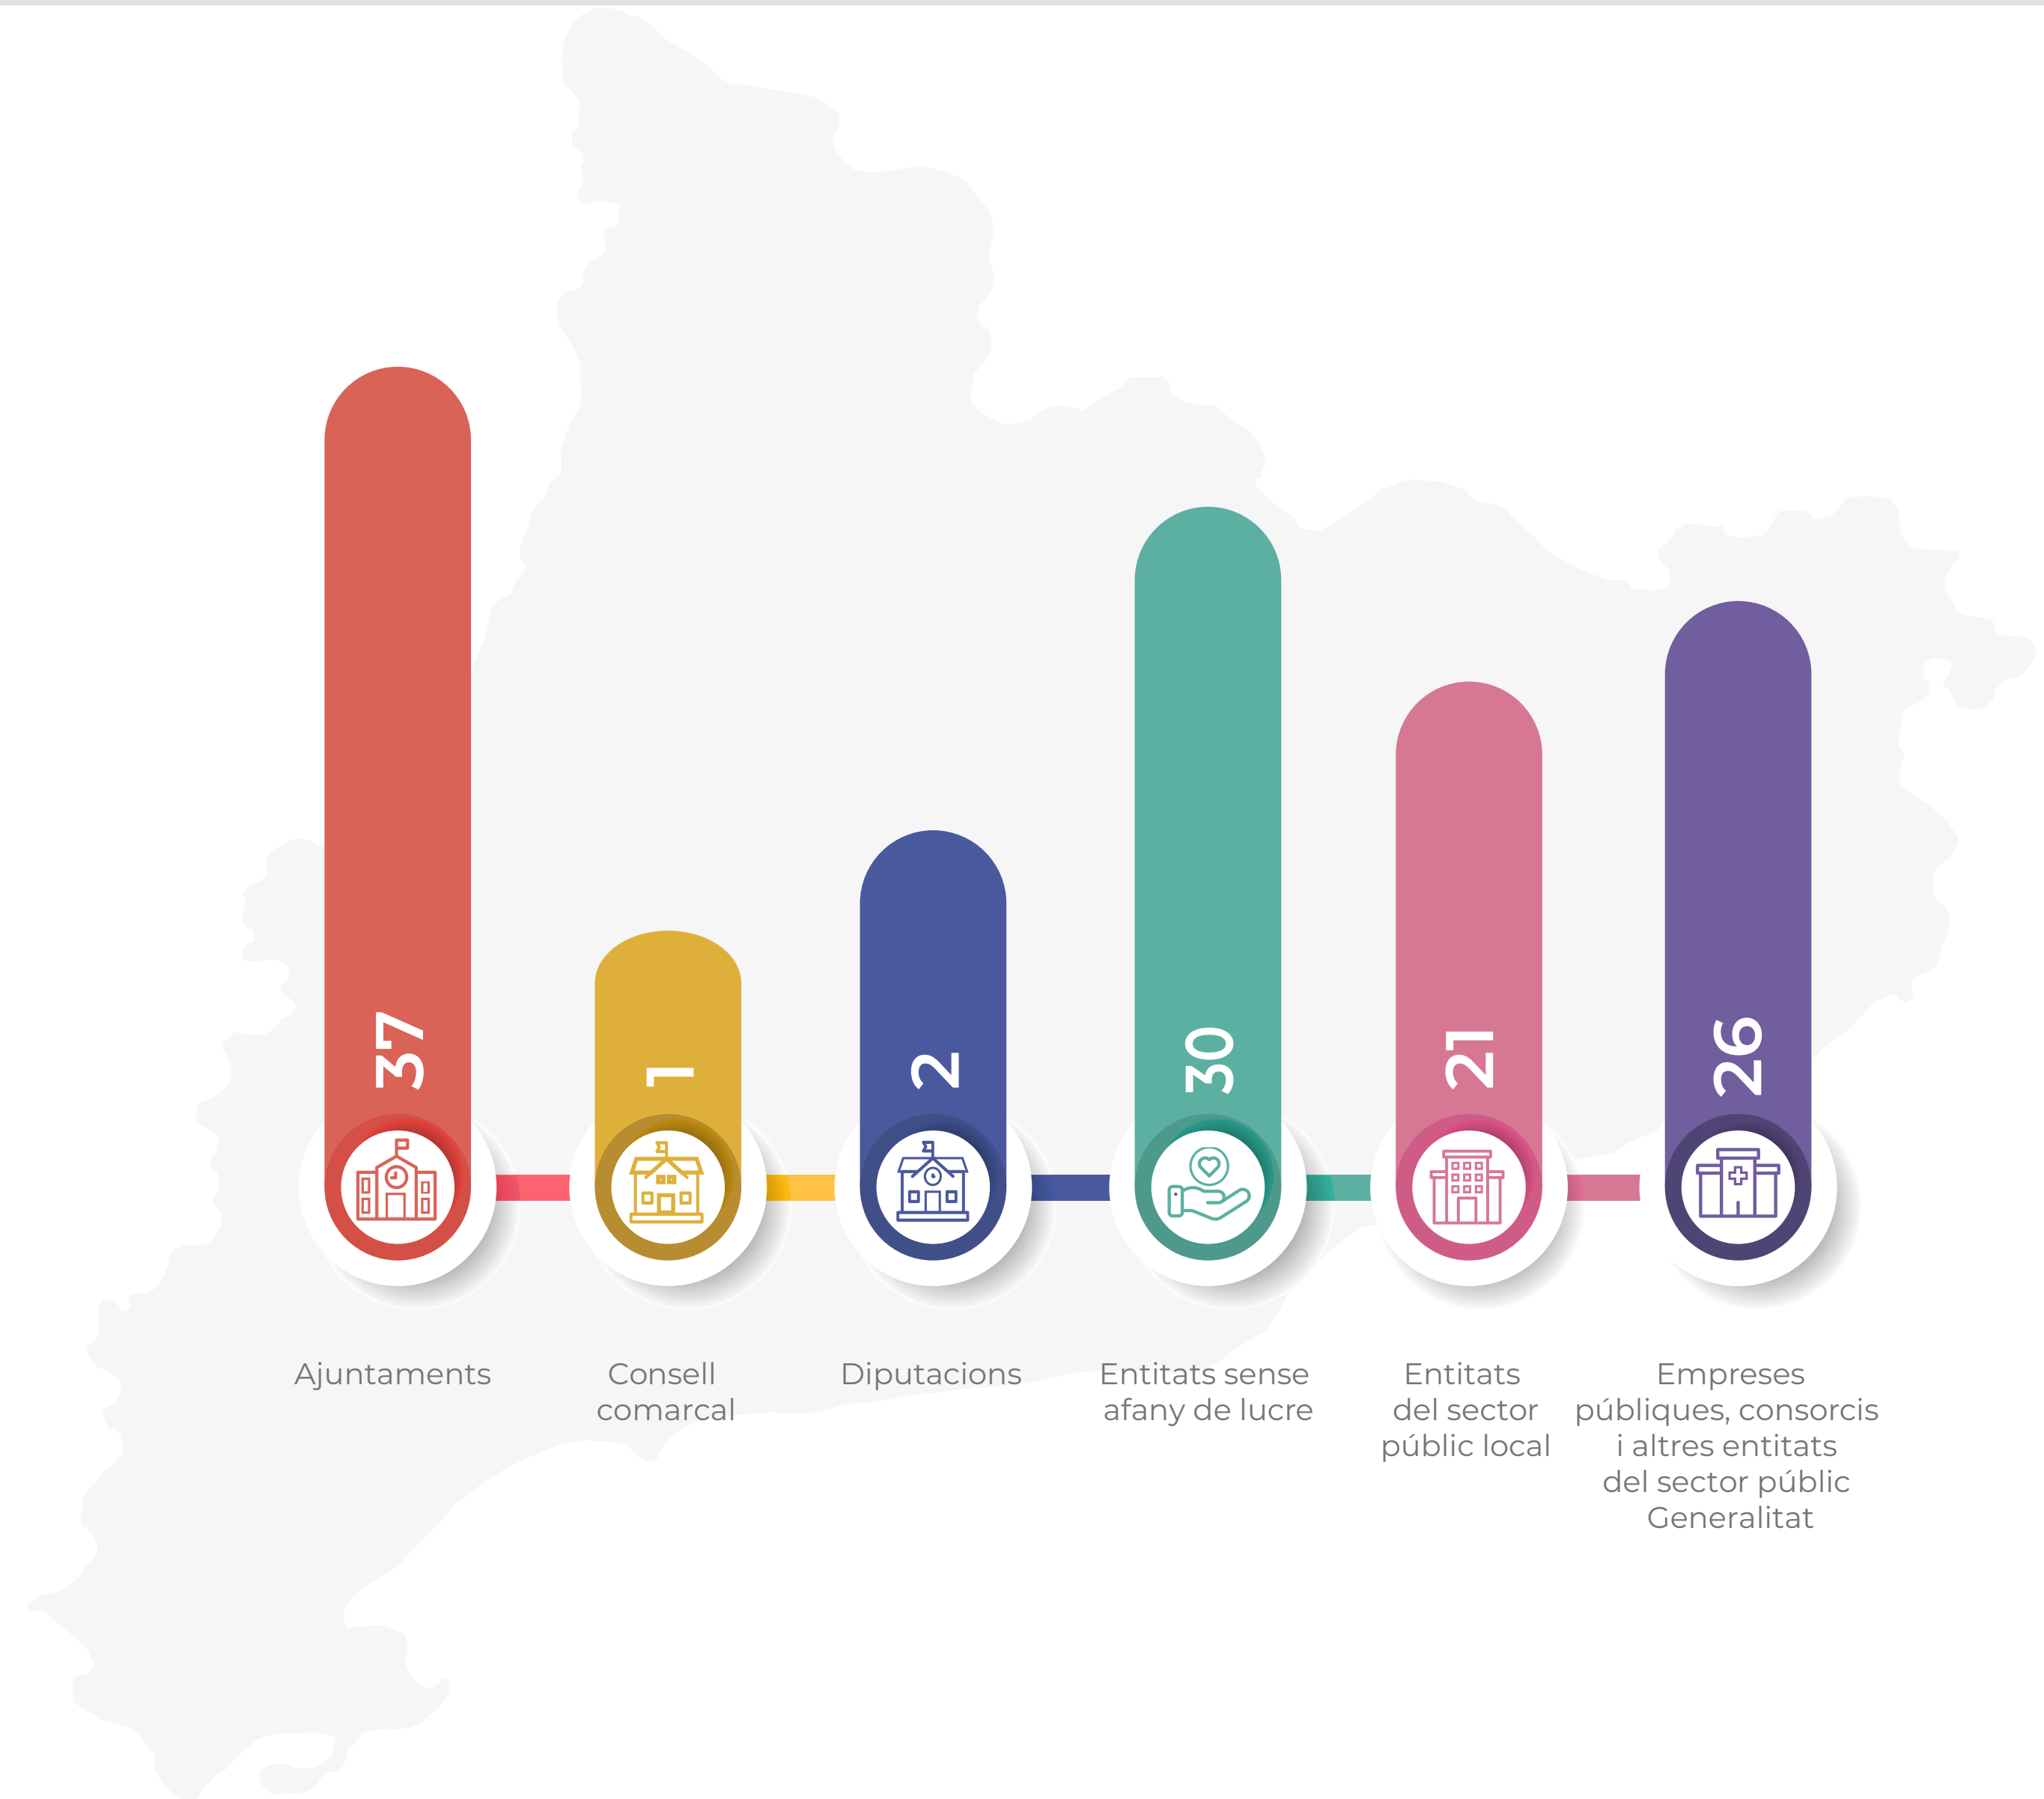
37

1

2

30

21

26

Ajuntaments

Consell comarcal

Diputacions

Entitats sense afany de lucre

Entitats del sector públic local

Empreses públiques, consorcis i altres entitats del sector públic Generalitat